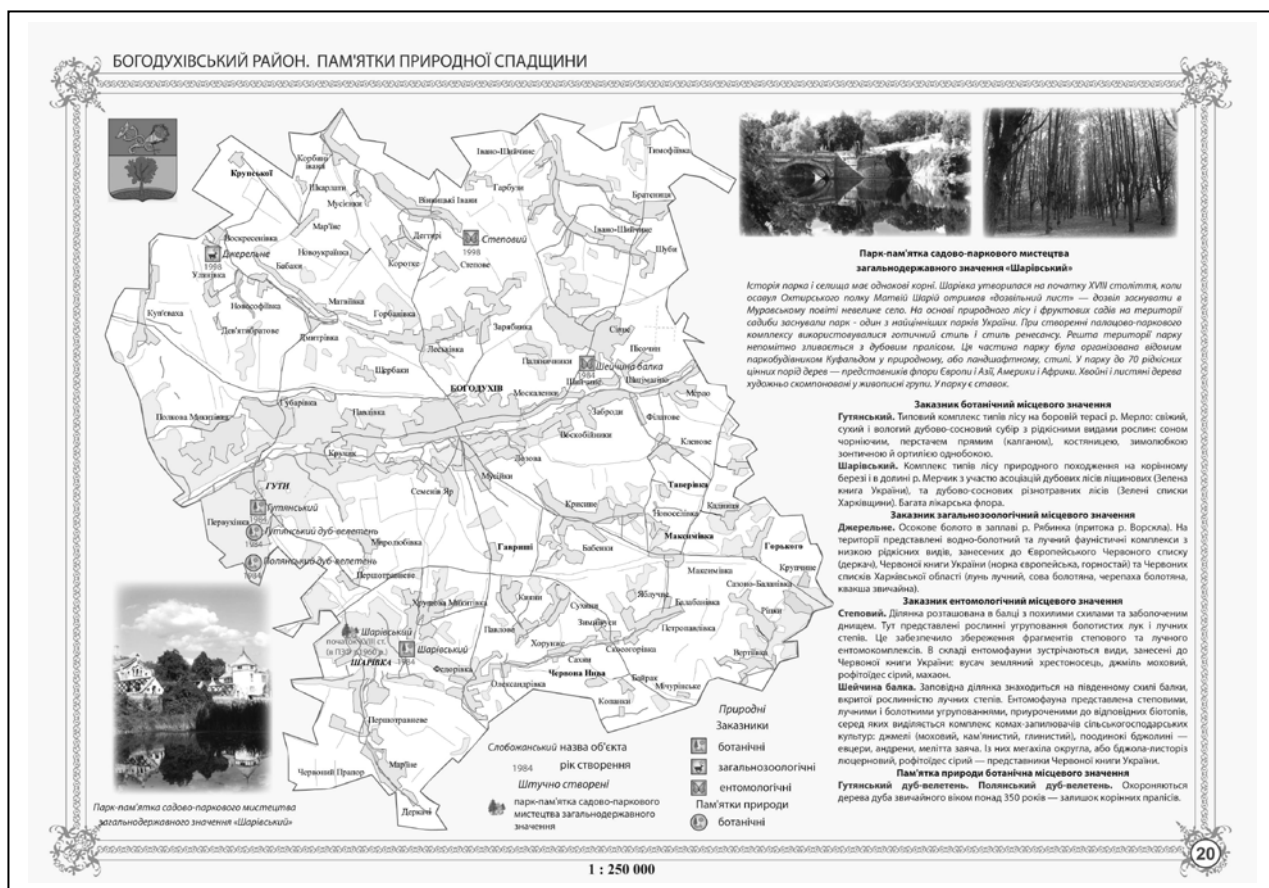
БОГОДУХІВСЬКИЙ РАЙОН. ПАМ'ЯТКИ ПРИРОДНОЇ СПАДЩИНИ

Крупської
Корбині Івани
Шарлати
Мусієнки
Улянівка
Воскресенівка
Джерельне
1998
Бабаки
Мар'їне
Новоукраїнка
Вінницькі Івани
Гарбузи
Дегтярі
Степовий
1998
Степове
Коротке
Івано-Шийчине
Тимофіївка
Братениця
Івано-Шийчине
Шуби
Новософіївка
Матвіївка
Горбанівка
Купʼєваха
Дев'ятибратове
Дмитрівка
Зарябинка
Лісна
Піщане
Лебедівка
Паляничники
Шеїчина балка
Щербаки
БОГОДУХІВ
Шевченки
Шевченкове
Москаленки
Мерло
Полкова Микитівка
Губарівка
Павлівка
Забродя
Філатове
Воскобійники
Клинове
Кручик
ГУТИ
Гутянський
Перекухівка
Гутянський дуб-велетень
Полянський дуб-велетень
1984
Семенів Яр
Мирополівка
Мухики
Дудове
Криссине
Таверівка
Новоселівка
Калинові
Максимівка
Горького
Гавриші
Бабенки
Першотравневе
Крупське
Максимівка
Сахнове-Балаклійка
Різки
Вертіївка
Хрущова Микитівка
Шарівський
початок XVIII ст. (в ПЗФ з 1960 р.)
Шарівський
1984
ШАРІВКА
Федорівка
Павлове
Хорунже
Сухини
Зимівки
Яблучне
Білаблоківка
Петропавлівка
Самсонівка
Сахни
Олександрівка
Червона Нива
Байрак
Мічурівське
Кравцівка
Коханівка
Першотравневе
Червоний Прапор
Мар'їне
Дергачі

Парк-пам'ятка садово-паркового мистецтва загальнодержавного значення «Шарівський»

Слобожанський назва об'єкта
1984 рік створення
Штучно створені
парк-пам'ятка садово-паркового мистецтва загальнодержавного значення
Природні
Заказники
ботанічні
загальнозоологічні
ентомологічні
Пам'ятки природи
ботанічні

Парк-пам'ятка садово-паркового мистецтва загальнодержавного значення «Шарівський»

Історія парку і селища має однакові корні. Шарівка утворилася на початку XVIII століття, коли осавул Охтирського полку Матвій Шарій отримав «дозвільний лист» — дозвіл заснувати в Муравському повіті невелике село. На основі природного лісу і фруктових садів на території садиби заснували парк - один з найцінніших парків України. При створенні палацово-паркового комплексу використовувалися готичний стиль і стиль ренесансу. Решта території парку непомітно зливається з дубовим праліском. Ця частина парку була організована відомим паркобудівником Куфальдом у природному, або ландшафтному, стилі. У парку до 70 рідкісних цінних порід дерев — представників флори Європи і Азії, Америки і Африки. Хвойні і листяні дерева художньо скомпоновані у живописні групи. У парку є ставок.

Заказник ботанічний місцевого значення
Гутянський. Типовий комплекс типів лісу на боровій терасі р. Мерло: свіжий, сухий і вологий дубово-сосновий субір з рідкісними видами рослин: соном чорніючим, перстачем прямим (калганом), костяницею, зимолюбкою зонтичною й ортилією однобокою.
Шарівський. Комплекс типів лісу природного походження на корінному березі і в долині р. Мерчик з участю асоціацій дубових лісів ліщинових (Зелена книга України), та дубово-соснових різнотравних лісів (Зелені списки Харківщини). Багата лікарська флора.
Заказник загальнозоологічний місцевого значення
Джерельне. Осокове болото в заплаві р. Рябинка (притока р. Ворскла). На території представлені водно-болотний та лучний фауністичні комплекси з низкою рідкісних видів, занесених до Європейського Червоного списку (деркач), Червоної книги України (норка європейська, горностай) та Червоних списків Харківської області (лунь лучний, сова болотяна, черепаха болотяна, квакша звичайна).
Заказник ентомологічний місцевого значення
Степовий. Ділянка розташована в балці з похилими схилами та заболоченим днищем. Тут представлені рослинні угруповання болотистих лук і лучних степів. Це забезпечило збереження фрагментів степового та лучного ентомокомплексів. В складі ентомофауни зустрічаються види, занесені до Червоної книги України: вусач земляний хрестоносець, джміль моховий, рофітоїдес сірий, махаон.
Шейчина балка. Заповідна ділянка знаходиться на південному схилі балки, вкритої рослинністю лучних степів. Ентомофауна представлена степовими, лучними і болотними угрупованнями, приуроченими до відповідних біотопів, серед яких виділяється комплекс комах-запилювачів сільськогосподарських культур: джмелі (моховий, кам'янистий, глинистий), поодинокі бджолині — евцери, андрени, мелітта заяча. Із них мегахіла округла, або бджола-листоріз люцернова, рофітоїдес сірий — представники Червоної книги України.
Пам'ятка природи ботанічна місцевого значення
Гутянський дуб-велетень. Полянський дуб-велетень. Охороняються дерева дуба звичайного віком понад 350 років — залишок корінних пралісів.

1 : 250 000

20